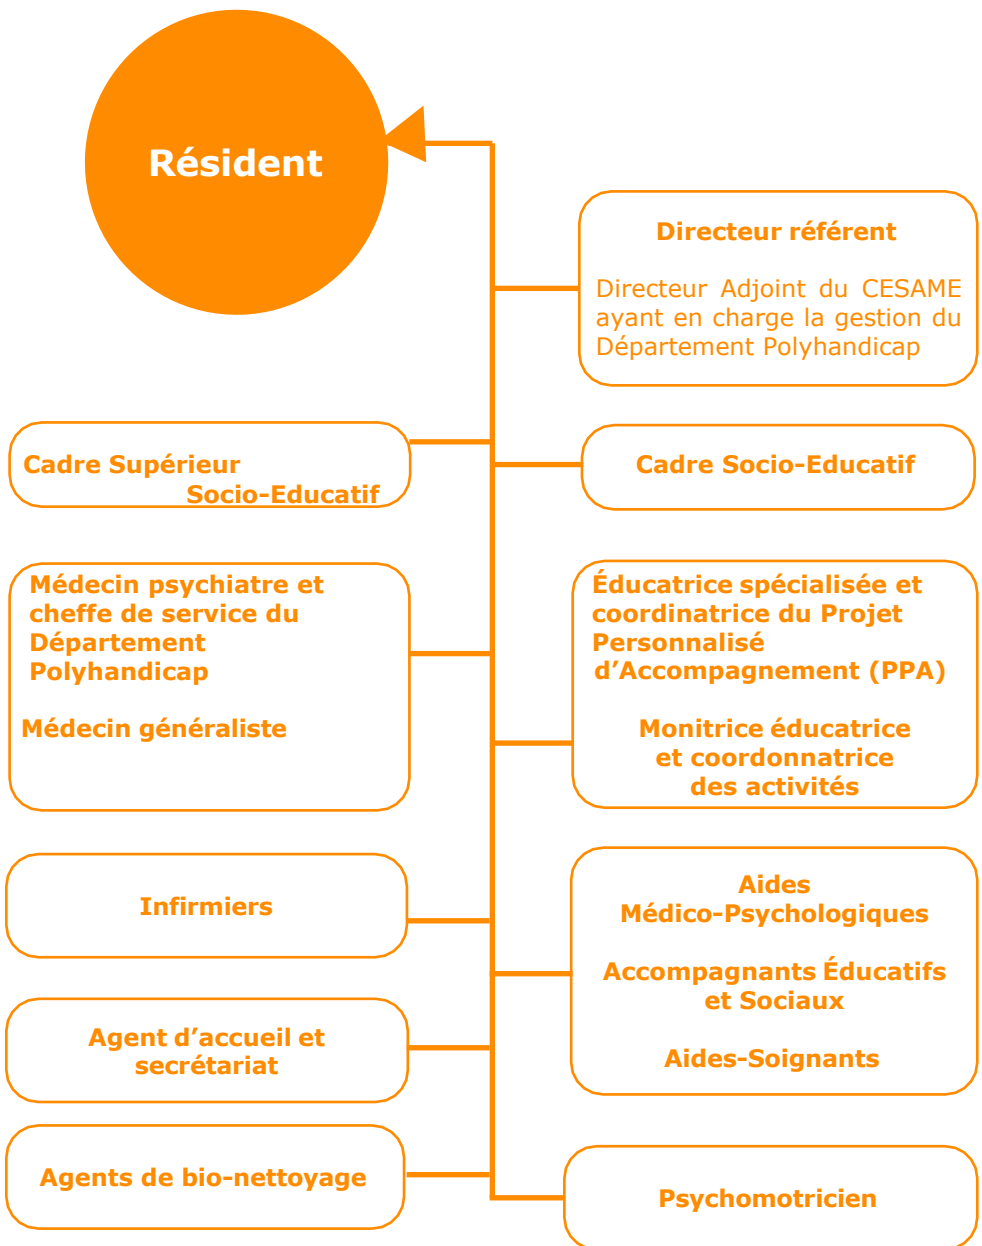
Résident

Directeur référent

Directeur Adjoint du CESAME ayant en charge la gestion du Département Polyhandicap

Cadre Supérieur Socio-Educatif

Cadre Socio-Educatif

Médecin psychiatre et cheffe de service du Département Polyhandicap

Médecin généraliste

Éducatrice spécialisée et coordinatrice du Projet Personnalisé d'Accompagnement (PPA)

Monitrice éducatrice et coordonnatrice des activités

Infirmiers

Aides Médico-Psychologiques

Accompagnants Éducatifs et Sociaux

Aides-Soignants

Agent d'accueil et secrétariat

Agents de bio-nettoyage

Psychomotricien